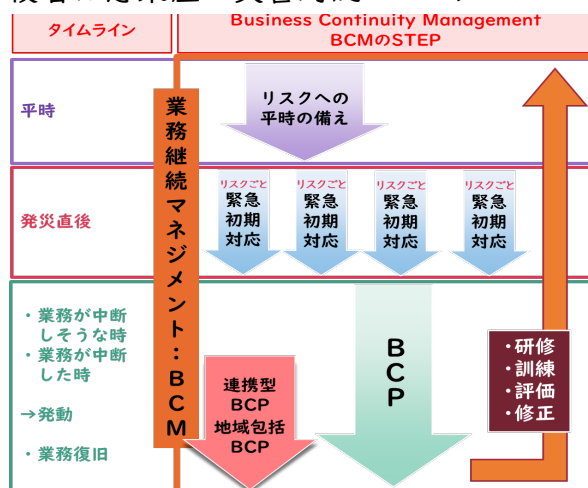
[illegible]

タイムライン

Business Continuity Management
BCMのSTEP

平時

業務継続マネジメント：BCM

リスクへの平時の備え

発災直後

リスクごと
緊急初期対応

リスクごと
緊急初期対応

リスクごと
緊急初期対応

リスクごと
緊急初期対応

・業務が中断しそうな時
・業務が中断した時

→発動

・業務復旧

連携型
BCP
地域包括
BCP

BCP

・研修
・訓練
・評価
・修正